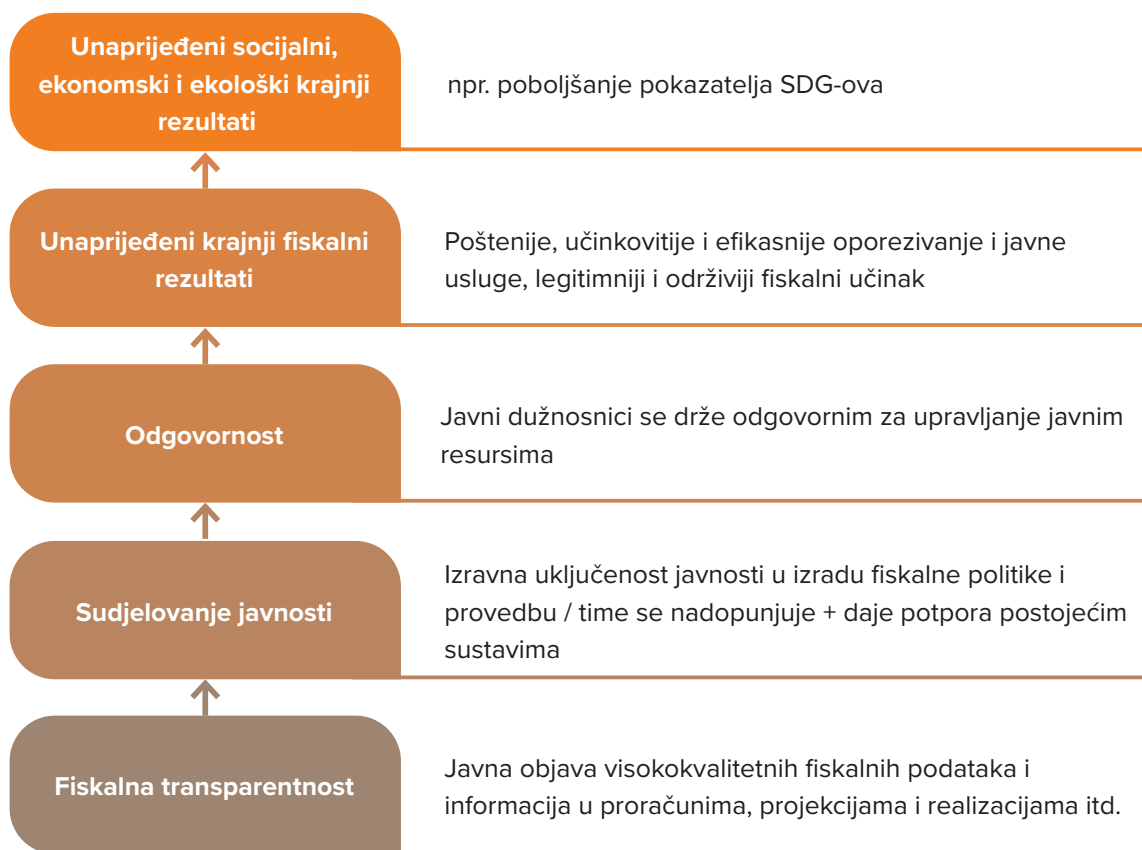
Unaprijeđeni socijalni, ekonomski i ekološki krajnji rezultati

npr. poboljšanje pokazatelja SDG-ova

Unaprijeđeni krajnji fiskalni rezultati

Poštenije, učinkovitije i efikasnije oporezivanje i javne usluge, legitimniji i održiviji fiskalni učinak

Odgovornost

Javni dužnosnici se drže odgovornim za upravljanje javnim resursima

Sudjelovanje javnosti

Izravna uključenost javnosti u izradu fiskalne politike i provedbu / time se nadopunjuje + daje potpora postojećim sustavima

Fiskalna transparentnost

Javna objava visokokvalitetnih fiskalnih podataka i informacija u proračunima, projekcijama i realizacijama itd.